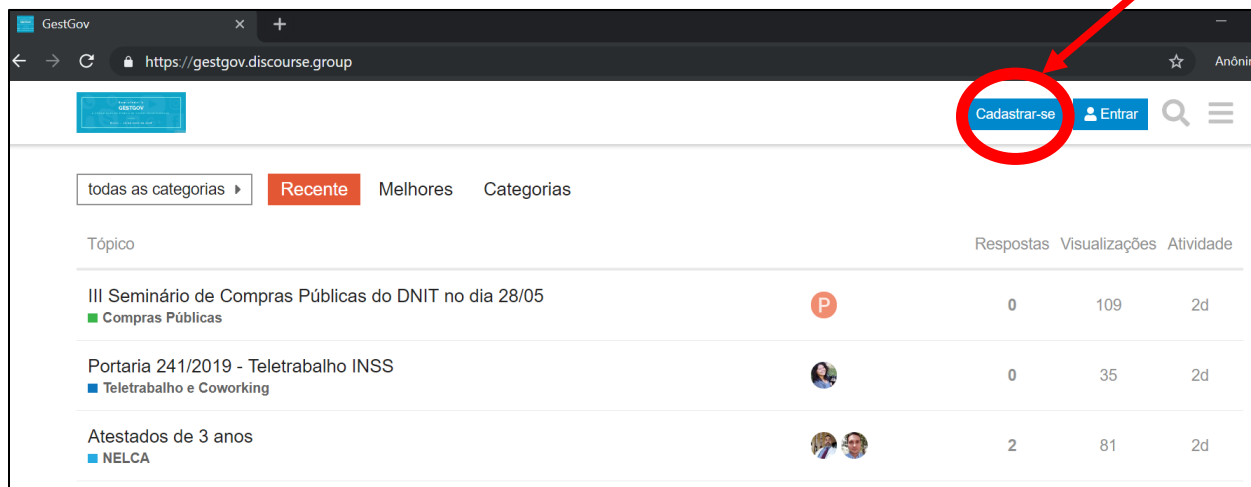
GestGov ×

https://gestgov.discourse.group

Anônir

GESTGOV

Cadastrar-se Entrar

todas as categorias Recente Melhores Categorias

| Tópico | | Respostas | Visualizações | Atividade |
|---|---|---|---|---|
| III Seminário de Compras Públicas do DNIT no dia 28/05 Compras Públicas | P | 0 | 109 | 2d |
| Portaria 241/2019 - Teletrabalho INSS Teletrabalho e Coworking | | 0 | 35 | 2d |
| Atestados de 3 anos NELCA | | 2 | 81 | 2d |